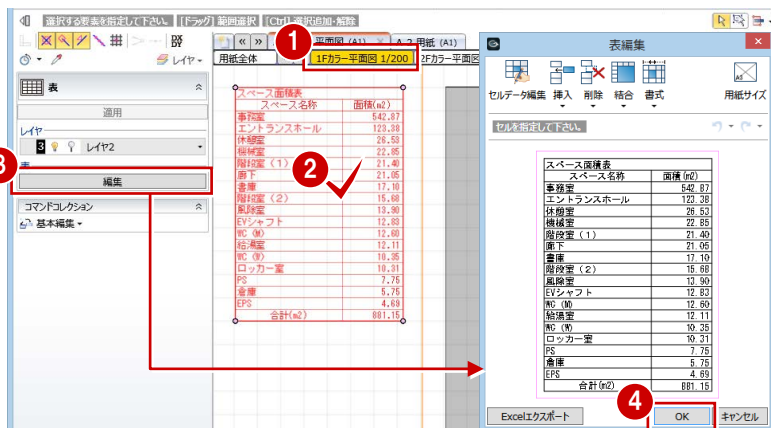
選択する要素を指定して下さい。 [ドラッグ] 範囲選択 [Ctrl] 選択追加・解除

レイヤ

表

適用

レイヤ

3 レイヤ2

表

編集

コマンドコレクション

基本編集

平面図 (A1)

A-2 用紙 (A1)

用紙全体

1Fカラー平面図 1/200

2Fカラー平面図

1

2

3

4

スペース面積表

| スペース名称 | 面積(m2) |
|---|---|
| 事務室 | 542.87 |
| エントランスホール | 123.38 |
| 休憩室 | 26.53 |
| 機械室 | 22.85 |
| 階段室（1） | 21.40 |
| 廊下 | 21.05 |
| 書庫 | 17.10 |
| 階段室（2） | 15.68 |
| 風除室 | 13.90 |
| EVシャフト | 12.83 |
| WC (M) | 12.60 |
| 給湯室 | 12.11 |
| WC (W) | 10.35 |
| ロッカー室 | 10.31 |
| PS | 7.75 |
| 倉庫 | 5.75 |
| EPS | 4.69 |
| 合計(m2) | 881.15 |

表編集

セルデータ編集 挿入 削除 結合 書式 用紙サイズ

セルを指定して下さい。

スペース面積表

| スペース名称 | 面積(m2) |
|---|---|
| 事務室 | 542.87 |
| エントランスホール | 123.38 |
| 休憩室 | 26.53 |
| 機械室 | 22.85 |
| 階段室（1） | 21.40 |
| 廊下 | 21.05 |
| 書庫 | 17.10 |
| 階段室（2） | 15.68 |
| 風除室 | 13.90 |
| EVシャフト | 12.83 |
| WC (M) | 12.60 |
| 給湯室 | 12.11 |
| WC (W) | 10.35 |
| ロッカー室 | 10.31 |
| PS | 7.75 |
| 倉庫 | 5.75 |
| EPS | 4.69 |
| 合計(m2) | 881.15 |

Excelエクスポート

OK

キャンセル